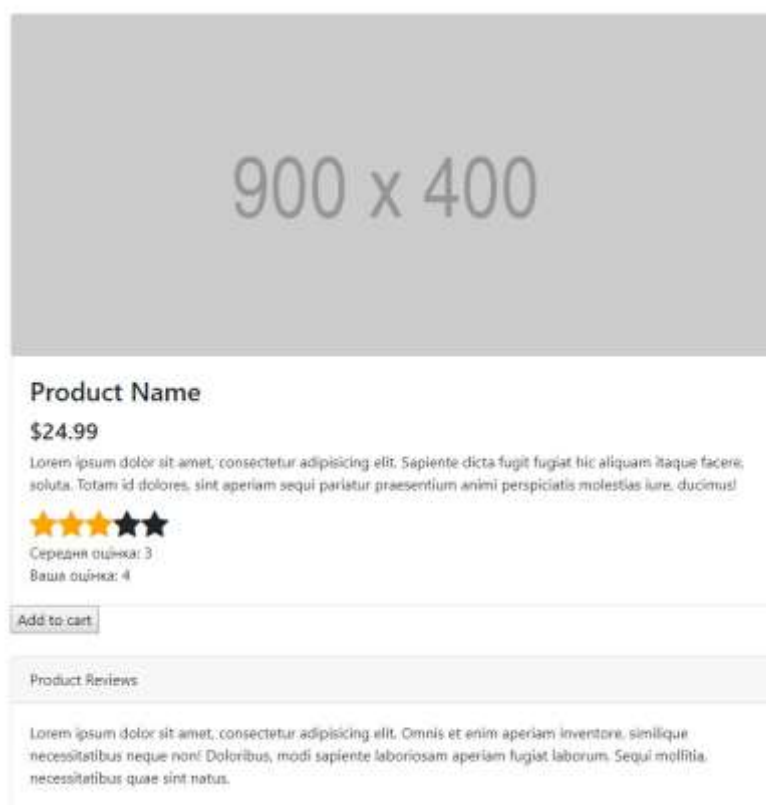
900 x 400

Product Name

$24.99

Lorem ipsum dolor sit amet, consectetur adipisicing elit. Sapiente dicta fugit fugiat hic aliquam itaque facere, soluta. Totam id dolores, sint aperiam sequi pariatur praesentium animi perspiciatis molestias iure, ducimus!

Середня оцінка: 3
Ваша оцінка: 4

Add to cart

Product Reviews

Lorem ipsum dolor sit amet, consectetur adipisicing elit. Omnis et enim aperiam inventore, similique necessitatibus neque non! Doloribus, modi sapiente laboriosam aperiam fugiat laborum. Sequi mollitia, necessitatibus quae sint natus.